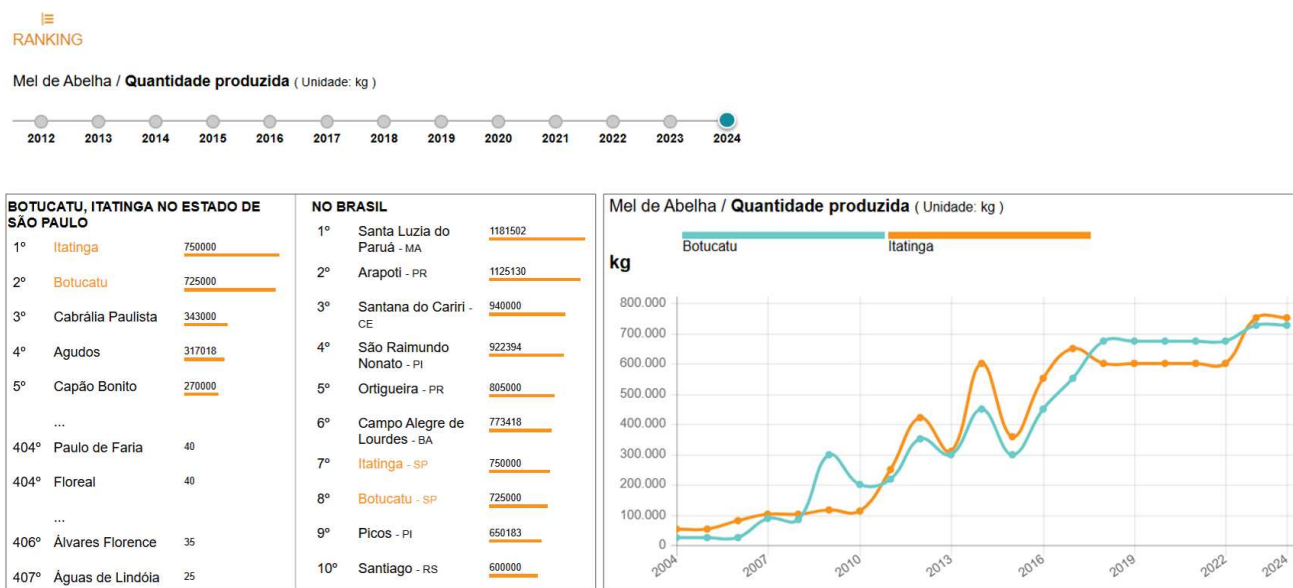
RANKING

Mel de Abelha / **Quantidade produzida** ( Unidade: kg )

2012 2013 2014 2015 2016 2017 2018 2019 2020 2021 2022 2023 2024

**BOTUCATU, ITATINGA NO ESTADO DE SÃO PAULO**

| | | |
|---|---|---|
| 1º | Itatinga | 750000 |
| 2º | Botucatu | 725000 |
| 3º | Cabrália Paulista | 343000 |
| 4º | Agudos | 317018 |
| 5º | Capão Bonito | 270000 |
| | ... | |
| 404º | Paulo de Faria | 40 |
| 404º | Floreal | 40 |
| | ... | |
| 406º | Álvares Florence | 35 |
| 407º | Águas de Lindóia | 25 |

**NO BRASIL**

| | | |
|---|---|---|
| 1º | Santa Luzia do Paruá - MA | 1181502 |
| 2º | Arapoti - PR | 1125130 |
| 3º | Santana do Cariri - CE | 940000 |
| 4º | São Raimundo Nonato - PI | 922394 |
| 5º | Ortigueira - PR | 805000 |
| 6º | Campo Alegre de Lourdes - BA | 773418 |
| 7º | Itatinga - SP | 750000 |
| 8º | Botucatu - SP | 725000 |
| 9º | Picos - PI | 650183 |
| 10º | Santiago - RS | 600000 |

Mel de Abelha / **Quantidade produzida** ( Unidade: kg )

Botucatu Itatinga

kg

800.000
700.000
600.000
500.000
400.000
300.000
200.000
100.000
0

2004 2007 2010 2013 2016 2019 2022 2024